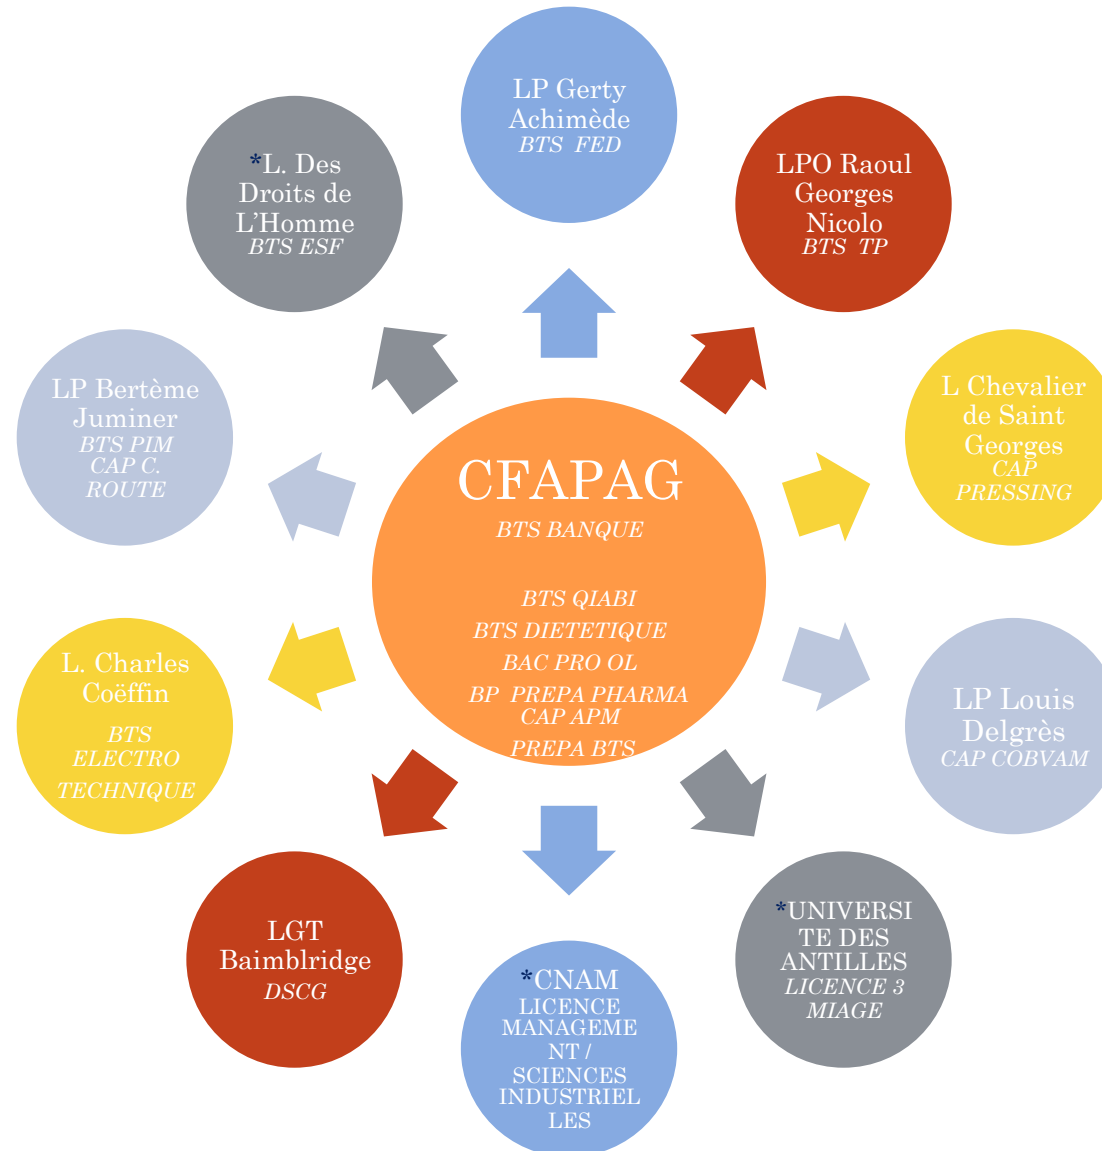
LP Gerty Achimède
BTS FED

LPO Raoul Georges Nicolo
BTS TP

L Chevalier de Saint Georges
CAP PRESSING

LP Louis Delgrès
CAP COBVAM

*UNIVERSITE DES ANTILLES
LICENCE 3 MIAGE

*CNAM
LICENCE MANAGEMENT / SCIENCES INDUSTRIELLES

LGT Baimblridge
DSCG

L. Charles Coëffin
BTS ELECTRO TECHNIQUE

LP Bertème Juminer
BTS PIM
CAP C. ROUTE

*L. Des Droits de L'Homme
BTS ESF

CFAPAG
BTS BANQUE
BTS QIABI
BTS DIETETIQUE
BAC PRO OL
BP PREPA PHARMA
CAP APM
PREPA BTS